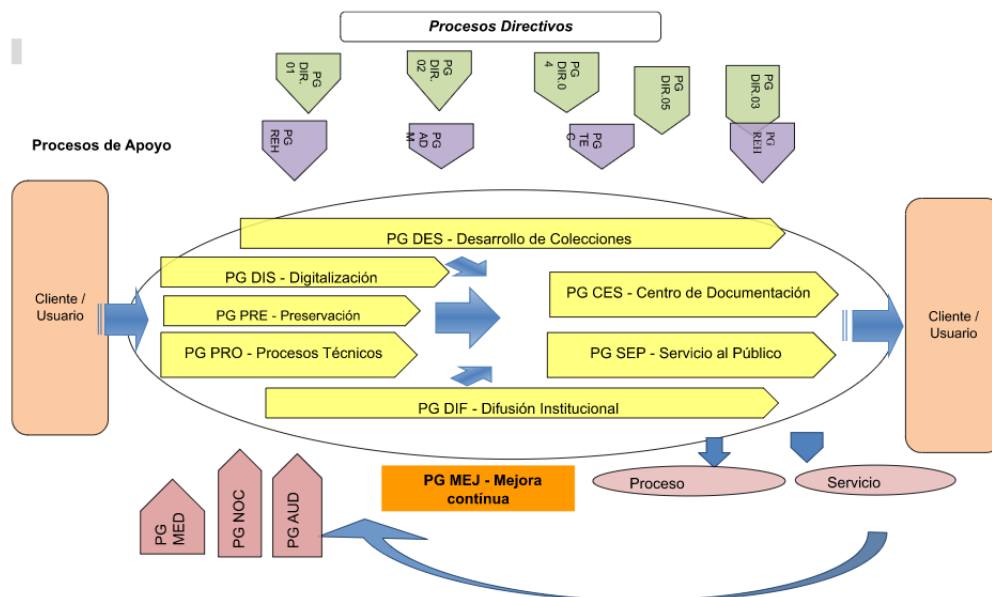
Procesos Directivos

PG DIR. 01

PG DIR. 02

PG DIR.0 4

PG DIR.05

PG DIR.03

Procesos de Apoyo

PG REH

PG AD M

PG TE C

PG REI

Cliente / Usuario

PG DES - Desarrollo de Colecciones

PG DIS - Digitalización

PG PRE - Preservación

PG PRO - Procesos Técnicos

PG CES - Centro de Documentación

PG SEP - Servicio al Público

PG DIF - Difusión Institucional

Cliente / Usuario

PG MEJ - Mejora continua

Proceso

Servicio

PG MED

PG NOC

PG AUD